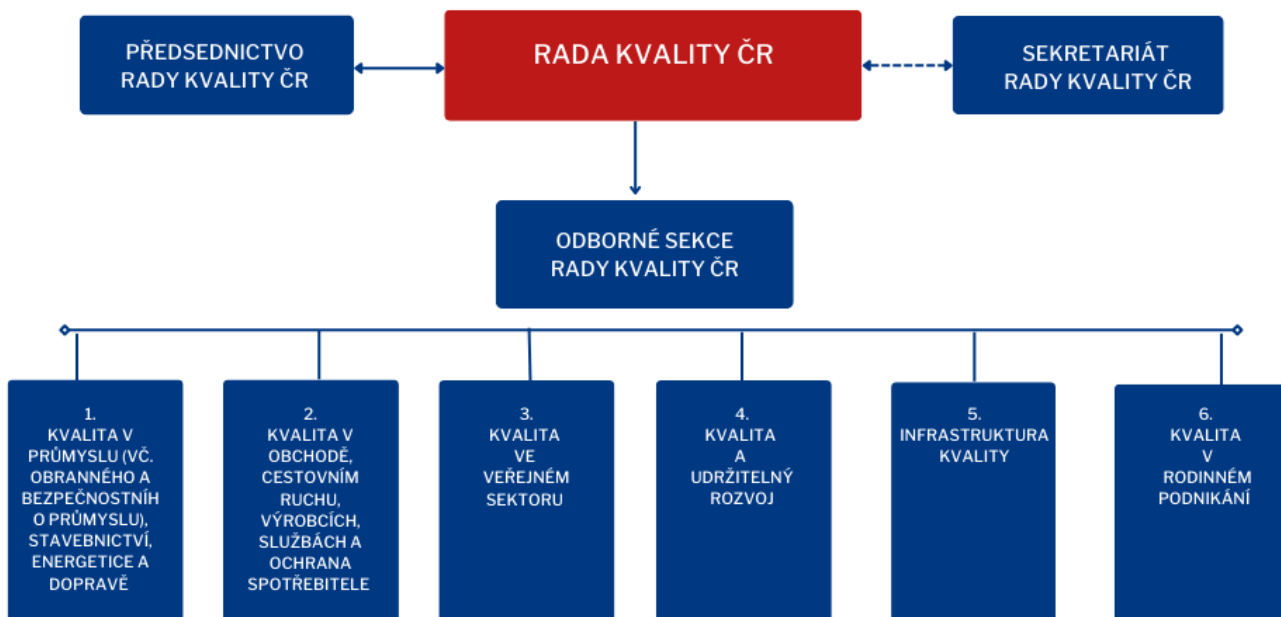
PŘEDSEDNICTVO RADY KVALITY ČR

RADA KVALITY ČR

SEKRETARIÁT RADY KVALITY ČR

ODBORNÉ SEKCE RADY KVALITY ČR

1. KVALITA V PRŮMYSLU (VČ. OBRANNÉHO A BEZPEČNOSTNÍH O PRŮMYSLU), STAVEBNICTVÍ, ENERGETICE A DOPRAVĚ

2. KVALITA V OBCHODĚ, CESTOVNÍM RUCHU, VÝROBCÍCH, SLUŽBÁCH A OCHRANA SPOTŘEBITELE

3. KVALITA VE VEŘEJNÉM SEKTORU

4. KVALITA A UDRŽITELNÝ ROZVOJ

5. INFRASTRUKTURA KVALITY

6. KVALITA V RODINNÉM PODNIKÁNÍ